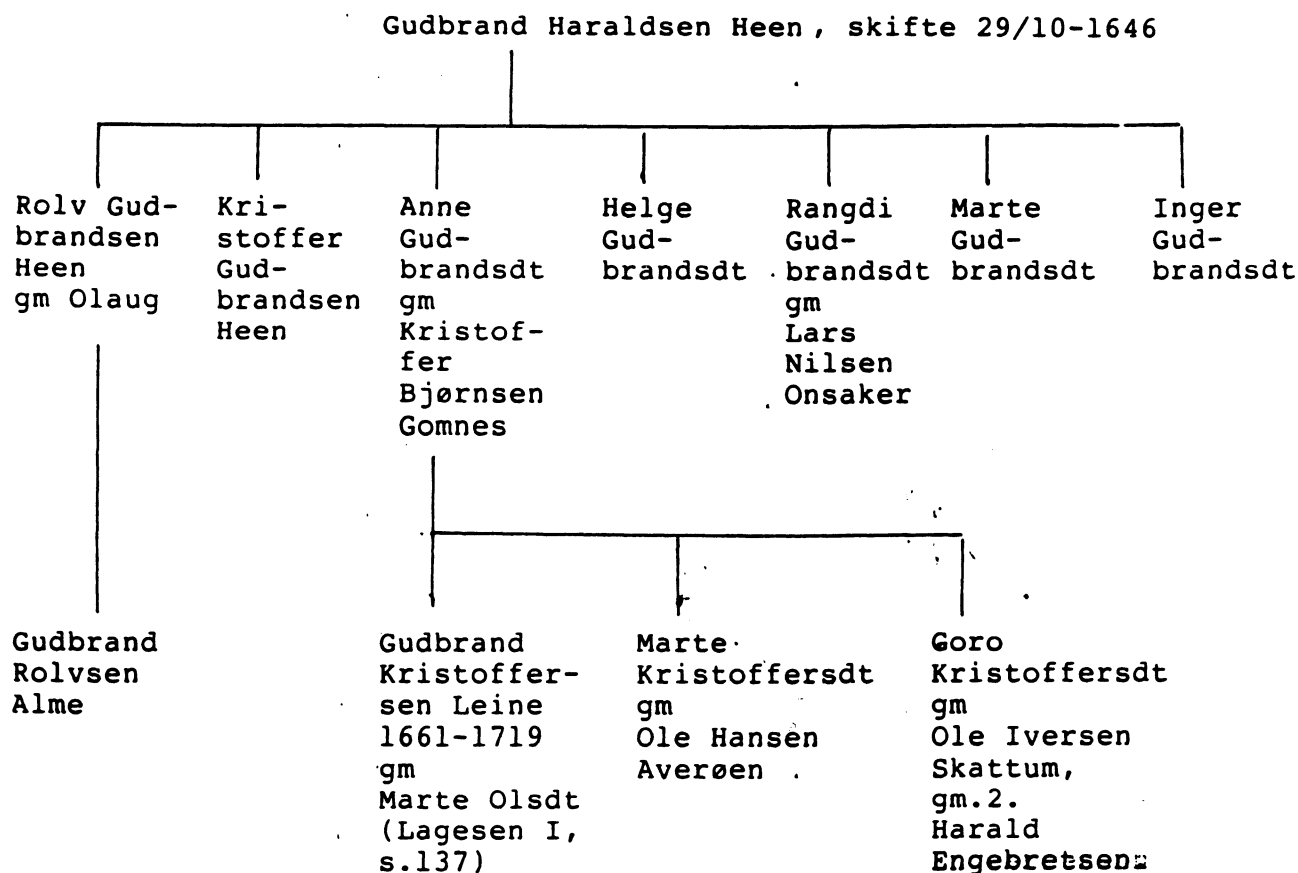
Gudbrand Haraldsen Heen, skifte 29/10-1646

Rolv Gudbrandsen Heen gm Olaug

Kristoffer Gudbrandsen Heen

Anne Gudbrandsdt gm Kristoffer Bjørnsen Gomnes

Helge Gudbrandsdt

Rangdi Gudbrandsdt gm Lars Nilsen Onsaker

Marte Gudbrandsdt

Inger Gudbrandsdt

Gudbrand Rolvsen Alme

Gudbrand Kristoffersen Leine 1661-1719 gm Marte Olsdt (Lagesen I, s.137)

Marte Kristoffersdt gm Ole Hansen Averøen

Goro Kristoffersdt gm Ole Iversen Skattum, gm.2. Harald Engebretsen